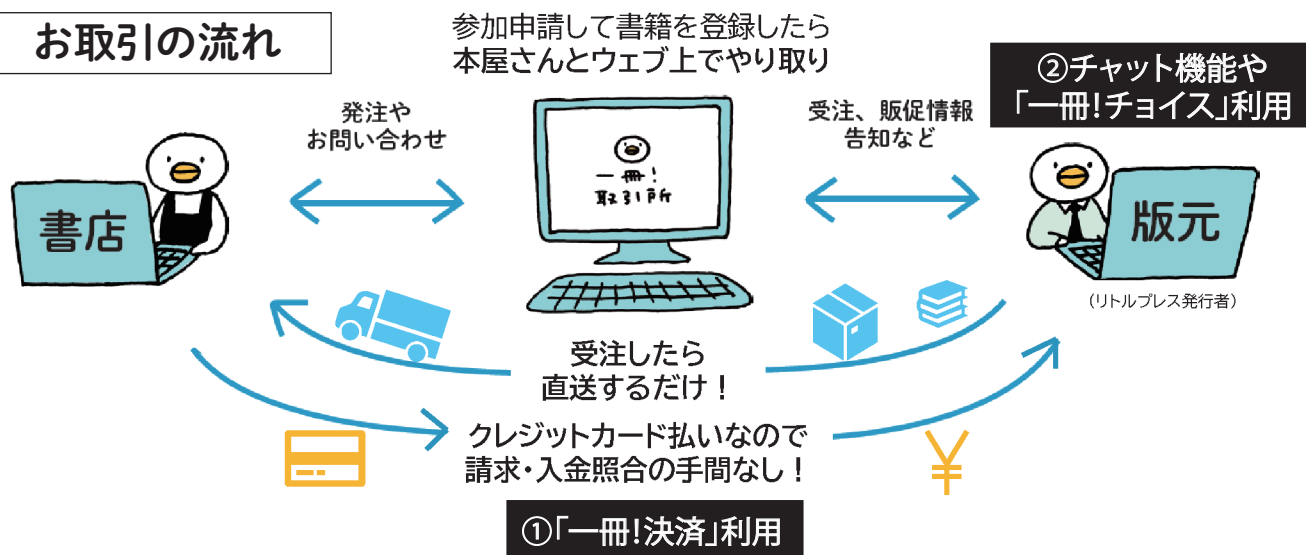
お取引の流れ

参加申請して書籍を登録したら
本屋さんとウェブ上でやり取り

②チャット機能や
「一冊!チョイス」利用

発注や
お問い合わせ

受注、販促情報
告知など

一冊!
取引所

書店

版元

(リトルプレス発行者)

受注したら
直送するだけ!

クレジットカード払いなので
請求・入金照合の手間なし!

①「一冊!決済」利用